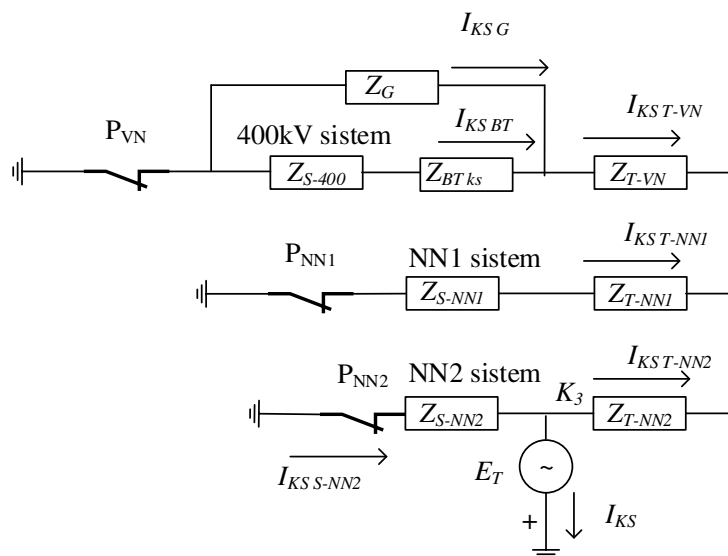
$I_{KS\,G}$

$Z_G$

$P_{VN}$

400kV sistem

$I_{KS\,BT}$

$I_{KS\,T\text{-}VN}$

$Z_{S\text{-}400}$

$Z_{BT\,ks}$

$Z_{T\text{-}VN}$

$I_{KS\,T\text{-}NN1}$

$P_{NN1}$

NN1 sistem

$Z_{S\text{-}NN1}$

$Z_{T\text{-}NN1}$

$I_{KS\,T\text{-}NN2}$

$P_{NN2}$

NN2 sistem

$K_3$

$Z_{S\text{-}NN2}$

$Z_{T\text{-}NN2}$

$I_{KS\,S\text{-}NN2}$

$E_T$

~

+

$I_{KS}$